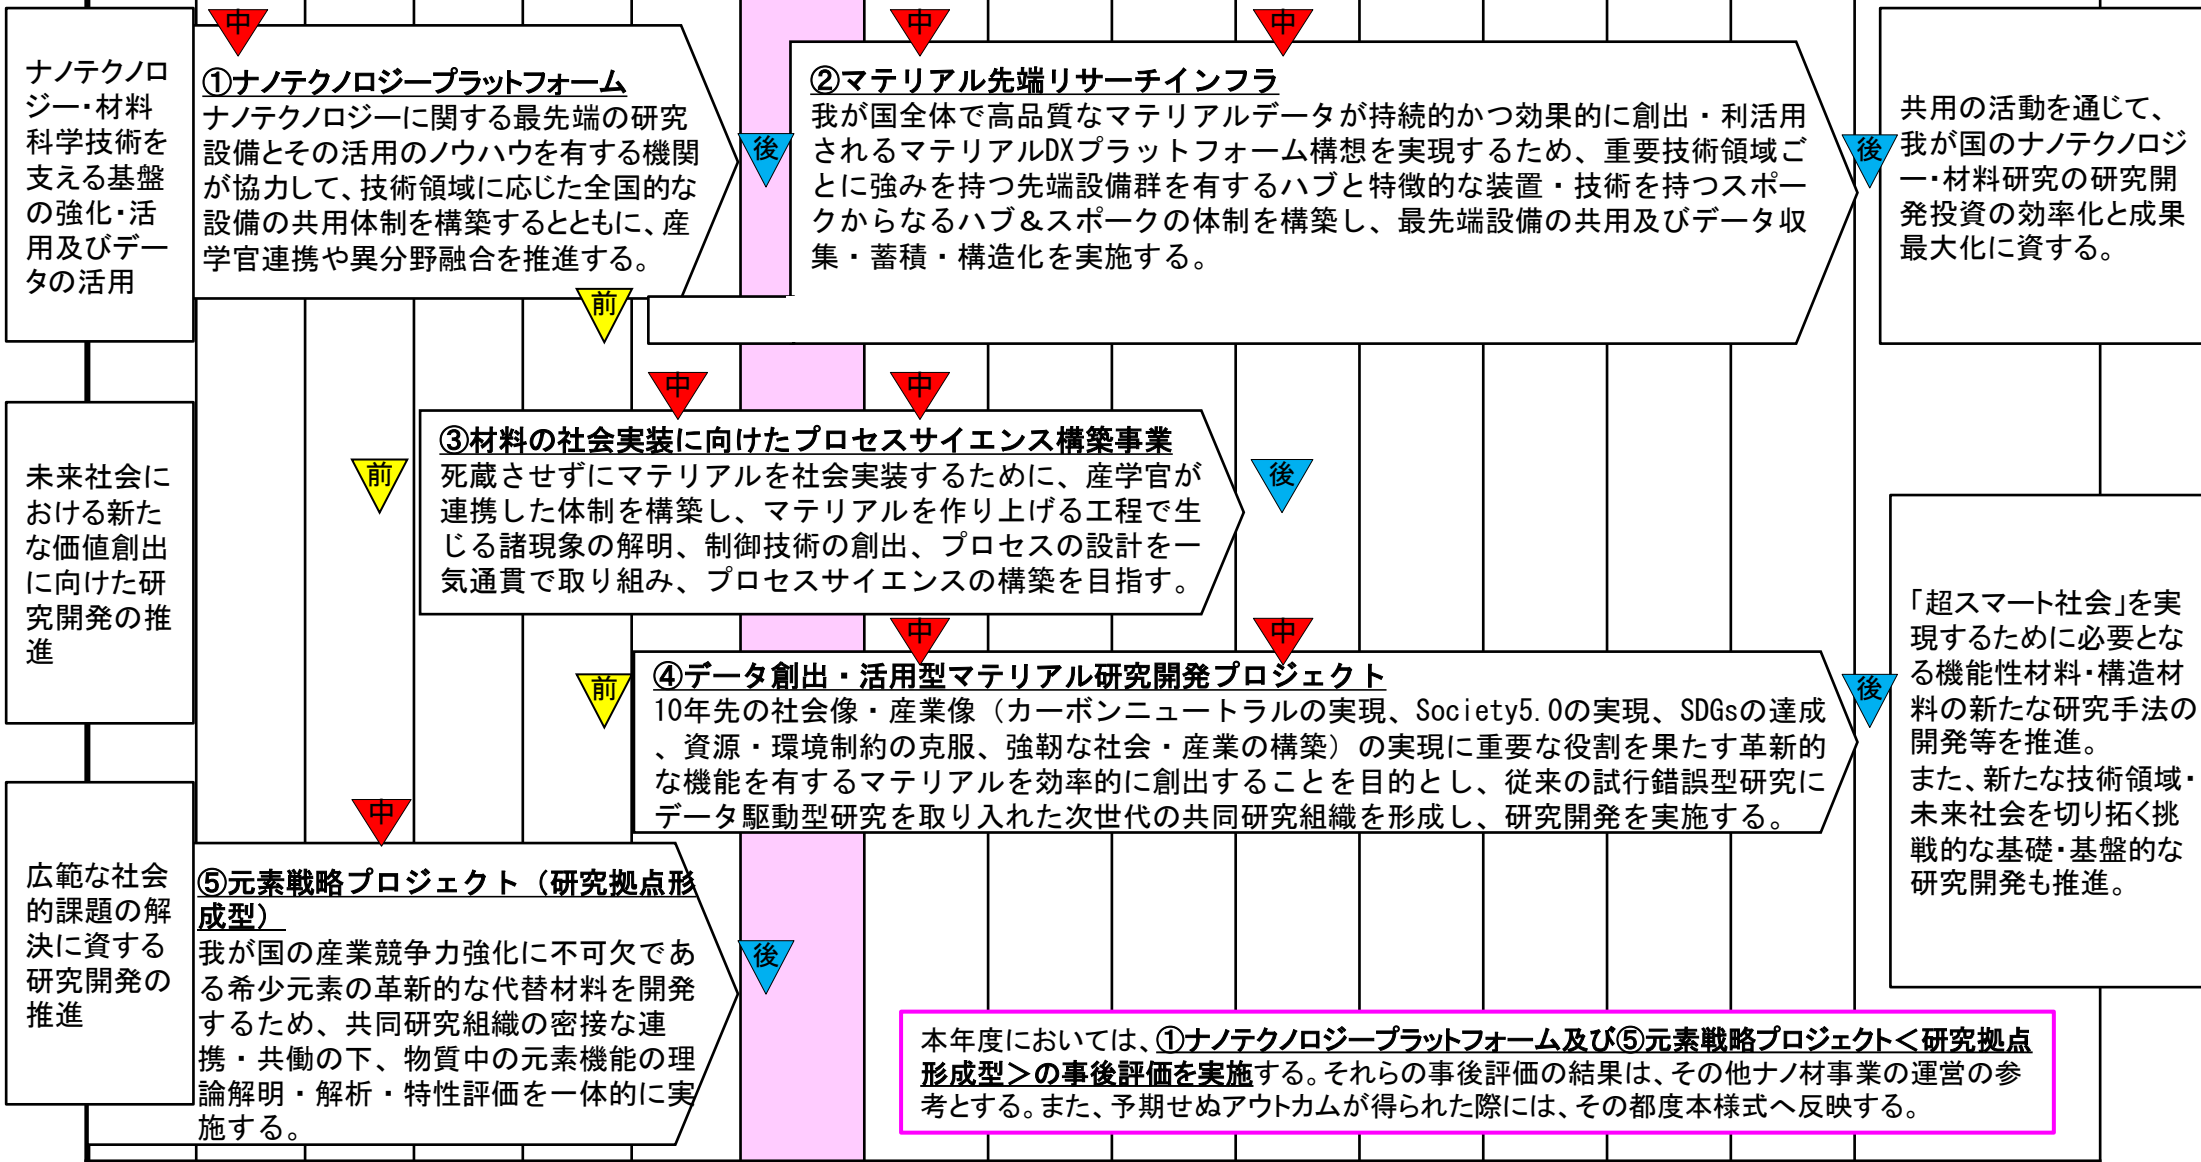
ナノテクノロジー・材料科学技術を支える基盤の強化・活用及びデータの活用

中
①ナノテクノロジープラットフォーム
ナノテクノロジーに関する最先端の研究設備とその活用のノウハウを有する機関が協力して、技術領域に応じた全国的な設備の共用体制を構築するとともに、産学官連携や異分野融合を推進する。

後
前

中
中
②マテリアル先端リサーチインフラ
我が国全体で高品質なマテリアルデータが持続的かつ効果的に創出・利活用されるマテリアルDXプラットフォーム構想を実現するため、重要技術領域ごとに強みを持つ先端設備群を有するハブと特徴的な装置・技術を持つスポークからなるハブ＆スポークの体制を構築し、最先端設備の共用及びデータ収集・蓄積・構造化を実施する。

後
共用の活動を通じて、我が国のナノテクノロジー・材料研究の研究開発投資の効率化と成果最大化に資する。

未来社会における新たな価値創出に向けた研究開発の推進

前
中
中
③材料の社会実装に向けたプロセスサイエンス構築事業
死蔵させずにマテリアルを社会実装するために、産学官が連携した体制を構築し、マテリアルを作り上げる工程で生じる諸現象の解明、制御技術の創出、プロセスの設計を一気通貫で取り組み、プロセスサイエンスの構築を目指す。

後

前
中
中
④データ創出・活用型マテリアル研究開発プロジェクト
10年先の社会像・産業像（カーボンニュートラルの実現、Society5.0の実現、SDGsの達成、資源・環境制約の克服、強靭な社会・産業の構築）の実現に重要な役割を果たす革新的な機能を有するマテリアルを効率的に創出することを目的とし、従来の試行錯誤型研究にデータ駆動型研究を取り入れた次世代の共同研究組織を形成し、研究開発を実施する。

後
「超スマート社会」を実現するために必要となる機能性材料・構造材料の新たな研究手法の開発等を推進。
また、新たな技術領域・未来社会を切り拓く挑戦的な基礎・基盤的な研究開発も推進。

広範な社会的課題の解決に資する研究開発の推進

中
⑤元素戦略プロジェクト（研究拠点形成型）
我が国の産業競争力強化に不可欠である希少元素の革新的な代替材料を開発するため、共同研究組織の密接な連携・共働の下、物質中の元素機能の理論解明・解析・特性評価を一体的に実施する。

後

本年度においては、①ナノテクノロジープラットフォーム及び⑤元素戦略プロジェクト＜研究拠点形成型＞の事後評価を実施する。それらの事後評価の結果は、その他ナノ材事業の運営の参考とする。また、予期せぬアウトカムが得られた際には、その都度本様式へ反映する。